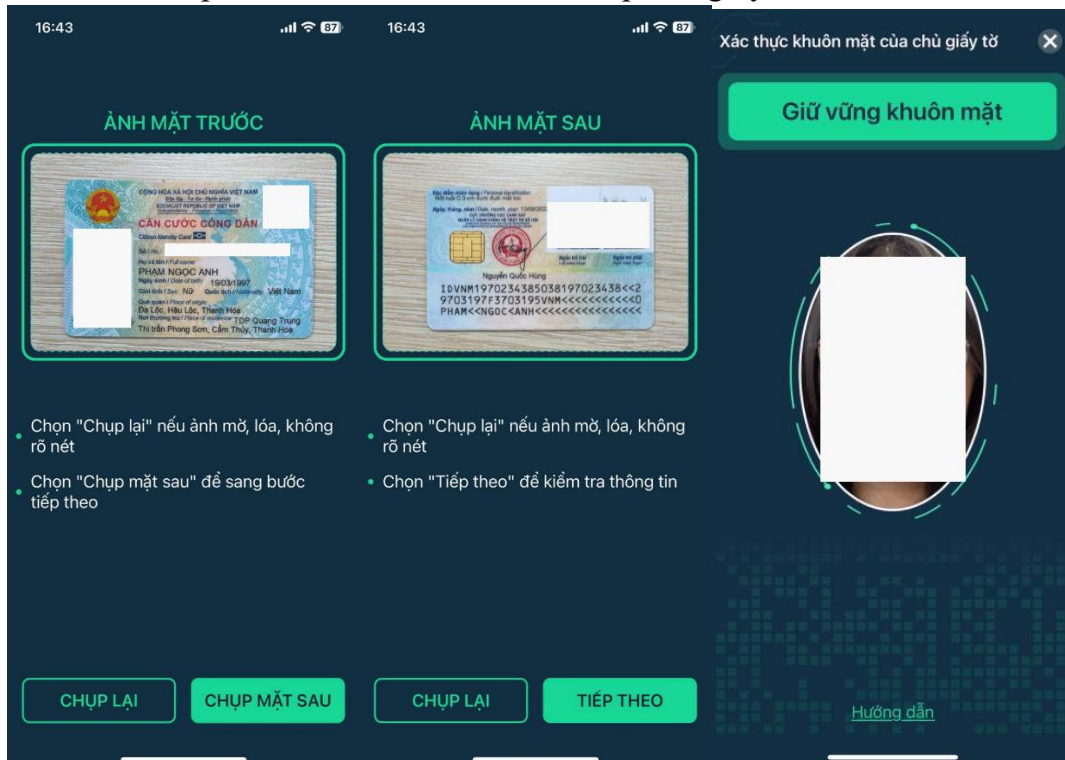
16:43

87

ẢNH MẶT TRƯỚC

CỘNG HÒA XÃ HỘI CHỦ NGHĨA VIỆT NAM
Độc lập - Tự do - Hạnh phúc
SOCIALIST REPUBLIC OF VIET NAM
Independence - Freedom - Happiness
CĂN CƯỚC CÔNG DÂN
Citizen Identity Card
Số / No.
Họ và tên / Full name
PHẠM NGỌC ANH
Ngày sinh / Date of birth 19/03/1997
Giới tính / Sex Nữ Quốc tịch / Nationality Việt Nam
Quê quán / Place of origin
Đa Lộc, Hậu Lộc, Thanh Hóa
Nơi thường trú / Place of residence TDP Quang Trung
Thị trấn Phong Sơn, Cẩm Thủy, Thanh Hóa

• Chọn "Chụp lại" nếu ảnh mờ, lóa, không rõ nét
• Chọn "Chụp mặt sau" để sang bước tiếp theo

CHỤP LẠI
CHỤP MẶT SAU

16:43

87

ẢNH MẶT SAU

Đặc điểm nhân dạng / Personal identification
Ngày, tháng, năm / Date, month, year
CỤC TRƯỞNG CỤC CẢNH SÁT
QUẢN LÝ HÀNH CHÍNH VỀ TRẬT TỰ XÃ HỘI
Nguyễn Quốc Hùng
IDVNM1970234385038197023438<<2
9703197F3703195VNM<<<<<<<<<<<0
PHAM<<NGOC<ANH<<<<<<<<<<<<<<<<

• Chọn "Chụp lại" nếu ảnh mờ, lóa, không rõ nét
• Chọn "Tiếp theo" để kiểm tra thông tin

CHỤP LẠI
TIẾP THEO

Xác thực khuôn mặt của chủ giấy tờ

Giữ vững khuôn mặt

Hướng dẫn